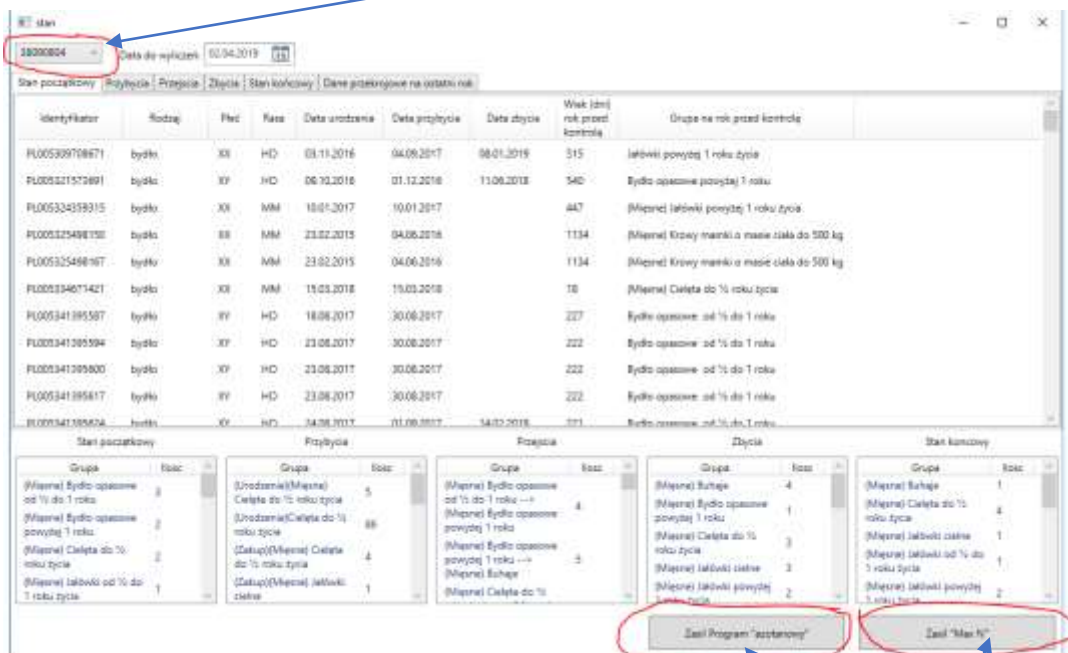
stan

38000804

Data do wyliczeń 02.04.2019

Stan początkowy | Przybycia | Przejścia | Zbycia | Stan końcowy | Dane przekrojowe na ostatni rok

| Identyfikator | Rodzaj | Płeć | Rasa | Data urodzenia | Data przybycia | Data zbycia | Wiek (dni) rok przed kontrolą | Grupa na rok przed kontrolą |
|---|---|---|---|---|---|---|---|---|
| PL005309708671 | bydło | XX | HO | 03.11.2016 | 04.09.2017 | 08.01.2019 | 515 | Jałówki powyżej 1 roku życia |
| PL005321573891 | bydło | XY | HO | 09.10.2016 | 01.12.2016 | 11.06.2018 | 540 | Bydło opasowe powyżej 1 roku |
| PL005324359315 | bydło | XX | MM | 10.01.2017 | 10.01.2017 | | 447 | (Mięsne) Jałówki powyżej 1 roku życia |
| PL005325498150 | bydło | XX | MM | 23.02.2015 | 04.06.2016 | | 1134 | (Mięsne) Krowy mamki o masie ciała do 500 kg |
| PL005325498167 | bydło | XX | MM | 23.02.2015 | 04.06.2016 | | 1134 | (Mięsne) Krowy mamki o masie ciała do 500 kg |
| PL005334671421 | bydło | XX | MM | 15.03.2018 | 15.03.2018 | | 18 | (Mięsne) Cielęta do ½ roku życia |
| PL005341395587 | bydło | XY | HO | 18.08.2017 | 30.08.2017 | | 227 | Bydło opasowe od ½ do 1 roku |
| PL005341395594 | bydło | XY | HO | 23.08.2017 | 30.08.2017 | | 222 | Bydło opasowe od ½ do 1 roku |
| PL005341395600 | bydło | XY | HO | 23.08.2017 | 30.08.2017 | | 222 | Bydło opasowe od ½ do 1 roku |
| PL005341395617 | bydło | XY | HO | 23.08.2017 | 30.08.2017 | | 222 | Bydło opasowe od ½ do 1 roku |
| PL005341395624 | bydło | XY | HO | 24.08.2017 | 01.09.2017 | 14.02.2018 | 221 | Bydło opasowe od ½ do 1 roku |

Stan początkowy
| Grupa | Ilość |
|---|---|
| (Mięsne) Bydło opasowe od ½ do 1 roku | 3 |
| (Mięsne) Bydło opasowe powyżej 1 roku | 2 |
| (Mięsne) Cielęta do ½ roku życia | 2 |
| (Mięsne) Jałówki od ½ do 1 roku życia | 1 |

Przybycia
| Grupa | Ilość |
|---|---|
| (Urodzenia)(Mięsne) Cielęta do ½ roku życia | 5 |
| (Urodzenia)Cielęta do ½ roku życia | 88 |
| (Zakup)(Mięsne) Cielęta do ½ roku życia | 4 |
| (Zakup)(Mięsne) Jałówki cielne | 1 |

Przejścia
| Grupa | Ilość |
|---|---|
| (Mięsne) Bydło opasowe od ½ do 1 roku ---> (Mięsne) Bydło opasowe powyżej 1 roku | 4 |
| (Mięsne) Bydło opasowe powyżej 1 roku ---> (Mięsne) Buhaje | 5 |
| (Mięsne) Cielęta do ½ | |

Zbycia
| Grupa | Ilość |
|---|---|
| (Mięsne) Buhaje | 4 |
| (Mięsne) Bydło opasowe powyżej 1 roku | 1 |
| (Mięsne) Cielęta do ½ roku życia | 3 |
| (Mięsne) Jałówki cielne | 3 |
| (Mięsne) Jałówki powyżej 1 roku życia | 2 |

Stan końcowy
| Grupa | Ilość |
|---|---|
| (Mięsne) Buhaje | 1 |
| (Mięsne) Cielęta do ½ roku życia | 4 |
| (Mięsne) Jałówki cielne | 1 |
| (Mięsne) Jałówki od ½ do 1 roku życia | 1 |
| (Mięsne) Jałówki powyżej 1 roku życia | 2 |

Zasil Program "azotanowy"

Zasil "Max N"